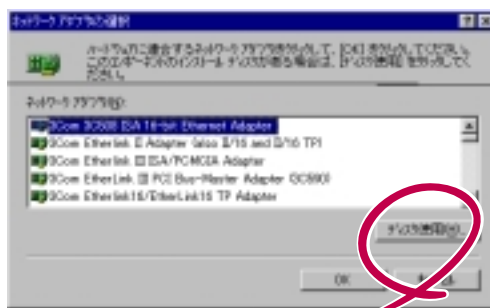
ネットワーク アダプタの選択

ハードウェアに適合するネットワーク アダプタをクリックして、[OK] をクリックしてください。このデバイスのインストール ディスクがある場合は、[ディスク使用] をクリックしてください。

ネットワーク アダプタ(D):

3Com 3C508 ISA 16-bit Ethernet Adapter
3Com Etherlink II Adapter (also II/16 and II/16 TP)
3Com Etherlink III ISA/PCMCIA Adapter
3Com EtherLink III PCI Bus-Master Adapter (3C590)
3Com Etherlink16/EtherLink16 TP Adapter

ディスク使用(H)...

OK

キャンセル